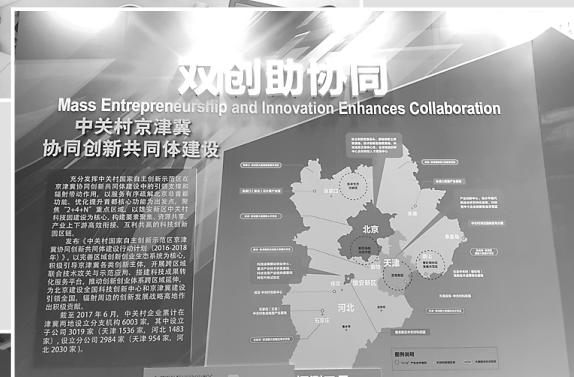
双创助协同

Mass Entrepreneurship and Innovation Enhances Collaboration

中关村京津冀协同创新共同体建设

充分发挥中关村国家自主创新示范区在京津冀协同创新共同体建设中的引领支撑和辐射带动作用，以服务有序疏解北京非首都功能，优化提升首都核心功能为出发点，聚焦"2+4+N"重点区域，以跨区域中关村科技园建设为核心，构建要素聚集、资源共享、产业上下游互联互动、互利共赢的科技创新区域。

发布《中关村国家自主创新示范区京津冀协同创新共同体建设行动计划（2016-2018年）》，以完善区域创新创业生态系统为核心，积极引导京津冀各类创新主体，开展跨区域联合技术攻关与示范应用，搭建科技成果转化服务平台，推动创新创业体系跨区域延伸，为北京建设全国科技创新中心和京津冀建设引领全国、辐射周边的创新发展战略高地作出积极贡献。

截至 2017 年 6 月，中关村企业累计在津冀两地设立分支机构 6003 家，其中设立子公司 3019 家（天津 1536 家，河北 1483 家），设立分公司 2984 家（天津 954 家，河北 2030 家）。

北京

天津

河北

雄安新区

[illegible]